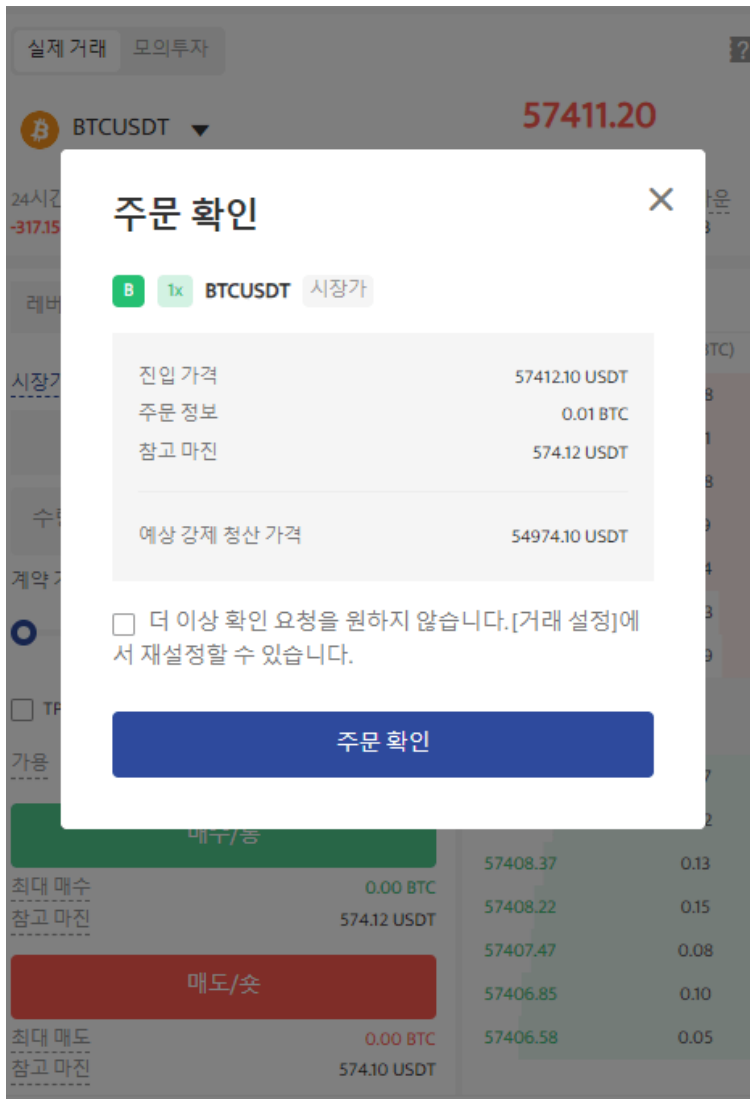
실제 거래 모의투자

BTCUSDT

57411.20

24시간
-317.15

레버

시장가

수

계약

TP

가용

최대 매수 0.00 BTC
참고 마진 574.12 USDT

매도/숏

최대 매도 0.00 BTC
참고 마진 574.10 USDT

57408.37 0.13
57408.22 0.15
57407.47 0.08
57406.85 0.10
57406.58 0.05

주문 확인

B 1x BTCUSDT 시장가

| | |
|---|---|
| 진입 가격 | 57412.10 USDT |
| 주문 정보 | 0.01 BTC |
| 참고 마진 | 574.12 USDT |
| 예상 강제 청산 가격 | 54974.10 USDT |

더 이상 확인 요청을 원하지 않습니다.[거래 설정]에서 재설정할 수 있습니다.

주문 확인